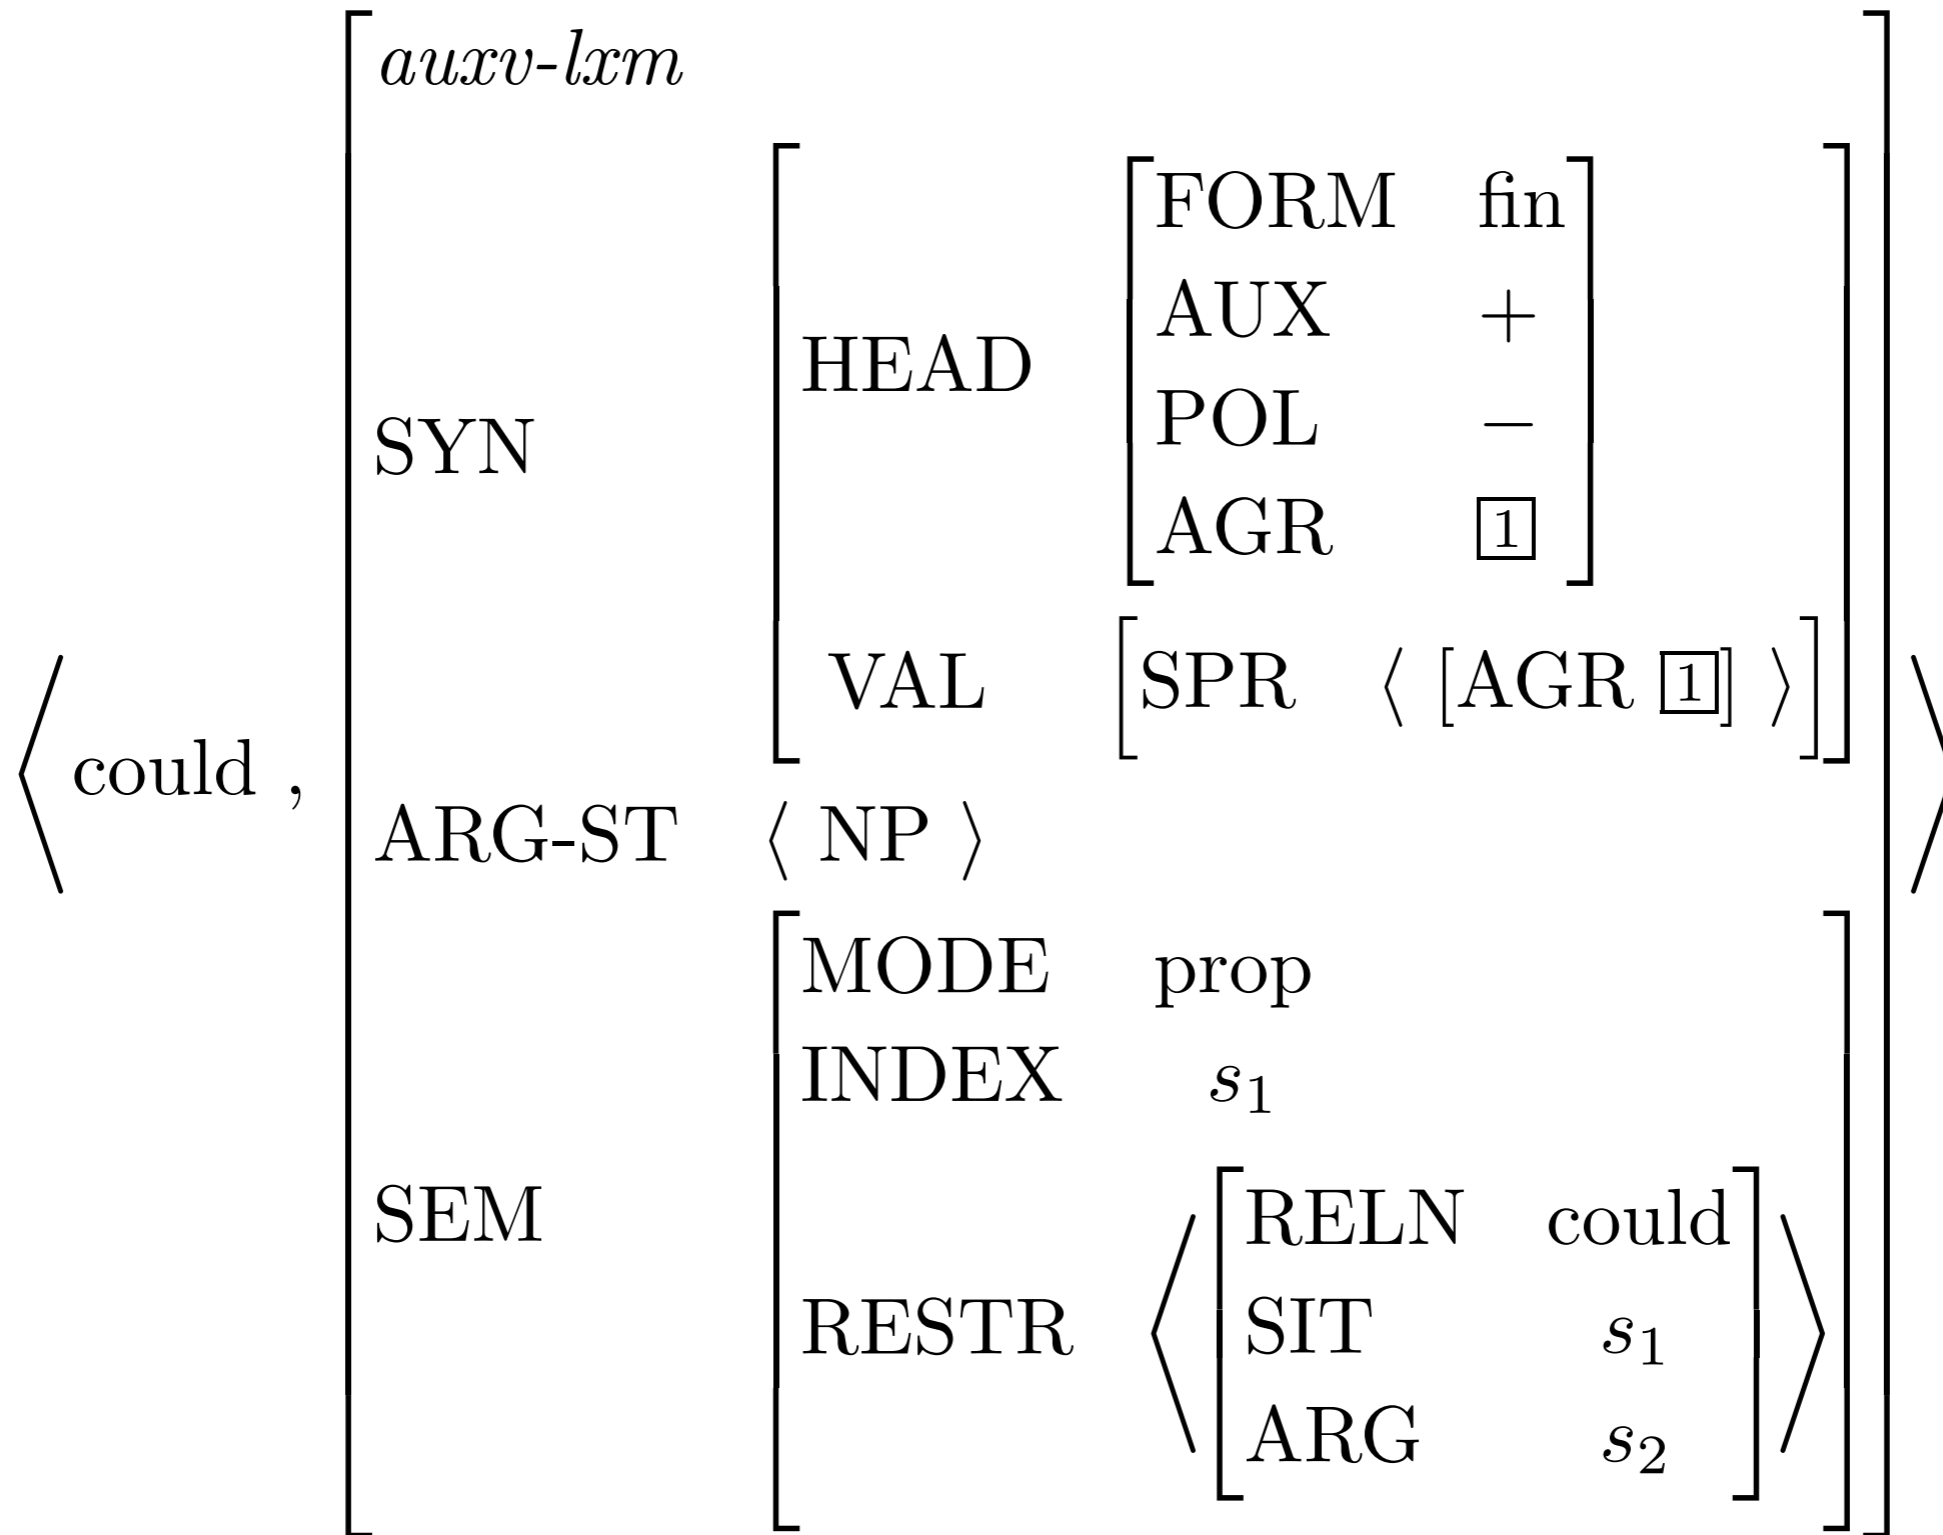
$\left\langle \text{could}\ ,\ \begin{bmatrix} \textit{auxv-lxm} & \\ \text{SYN} & \begin{bmatrix} \text{HEAD} & \begin{bmatrix} \text{FORM} & \text{fin} \\ \text{AUX} & + \\ \text{POL} & - \\ \text{AGR} & \boxed{1} \end{bmatrix} \\ \text{VAL} & \begin{bmatrix} \text{SPR} & \langle\ [\text{AGR}\ \boxed{1}]\ \rangle \end{bmatrix} \end{bmatrix} \\ \text{ARG-ST} & \langle\ \text{NP}\ \rangle \\ \text{SEM} & \begin{bmatrix} \text{MODE} & \text{prop} \\ \text{INDEX} & s_1 \\ \text{RESTR} & \left\langle \begin{bmatrix} \text{RELN} & \text{could} \\ \text{SIT} & s_1 \\ \text{ARG} & s_2 \end{bmatrix} \right\rangle \end{bmatrix} \end{bmatrix} \right\rangle$